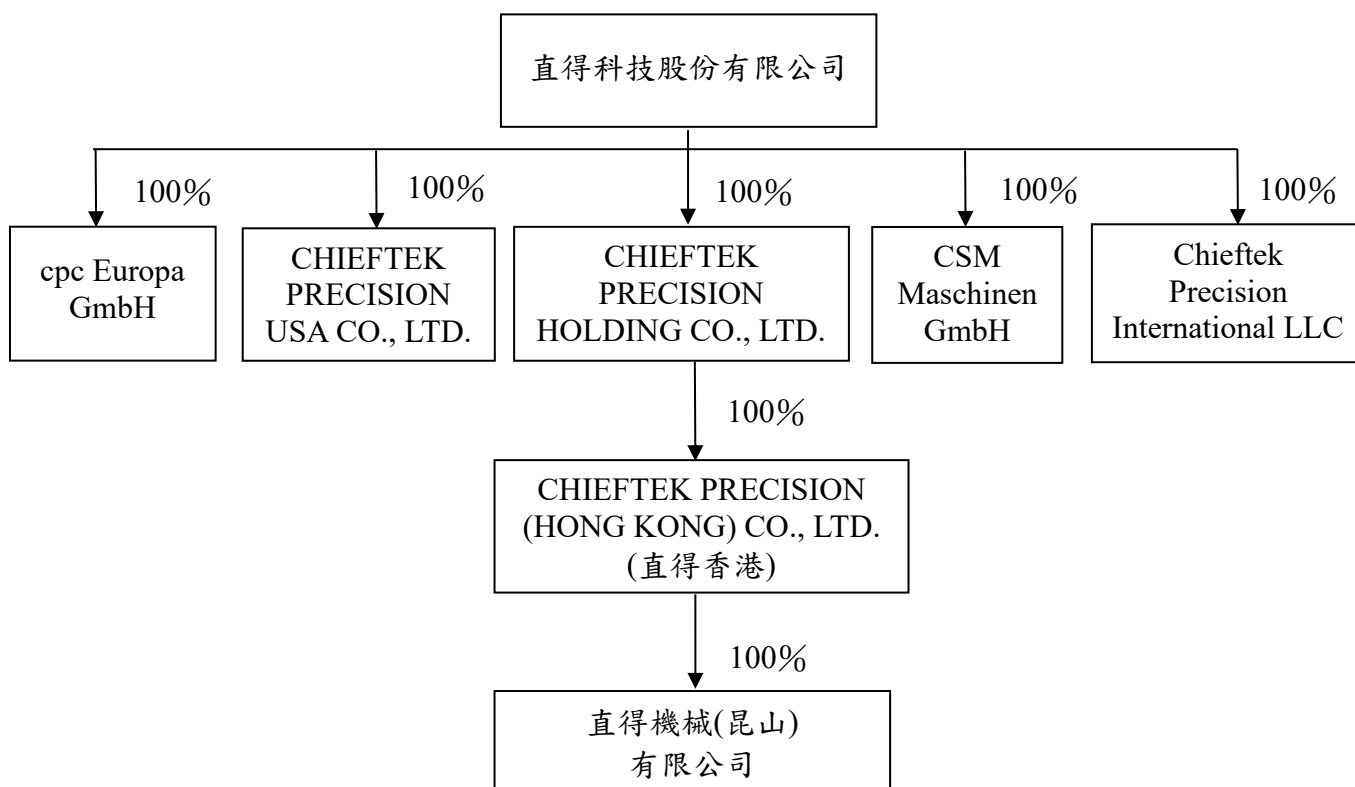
直得科技股份有限公司

100％

cpc Europa GmbH

100％

CHIEFTEK PRECISION USA CO., LTD.

100％

CHIEFTEK PRECISION HOLDING CO., LTD.

100％

CSM Maschinen GmbH

100％

Chieftek Precision International LLC

100％

CHIEFTEK PRECISION (HONG KONG) CO., LTD. (直得香港)

100％

直得機械(昆山) 有限公司